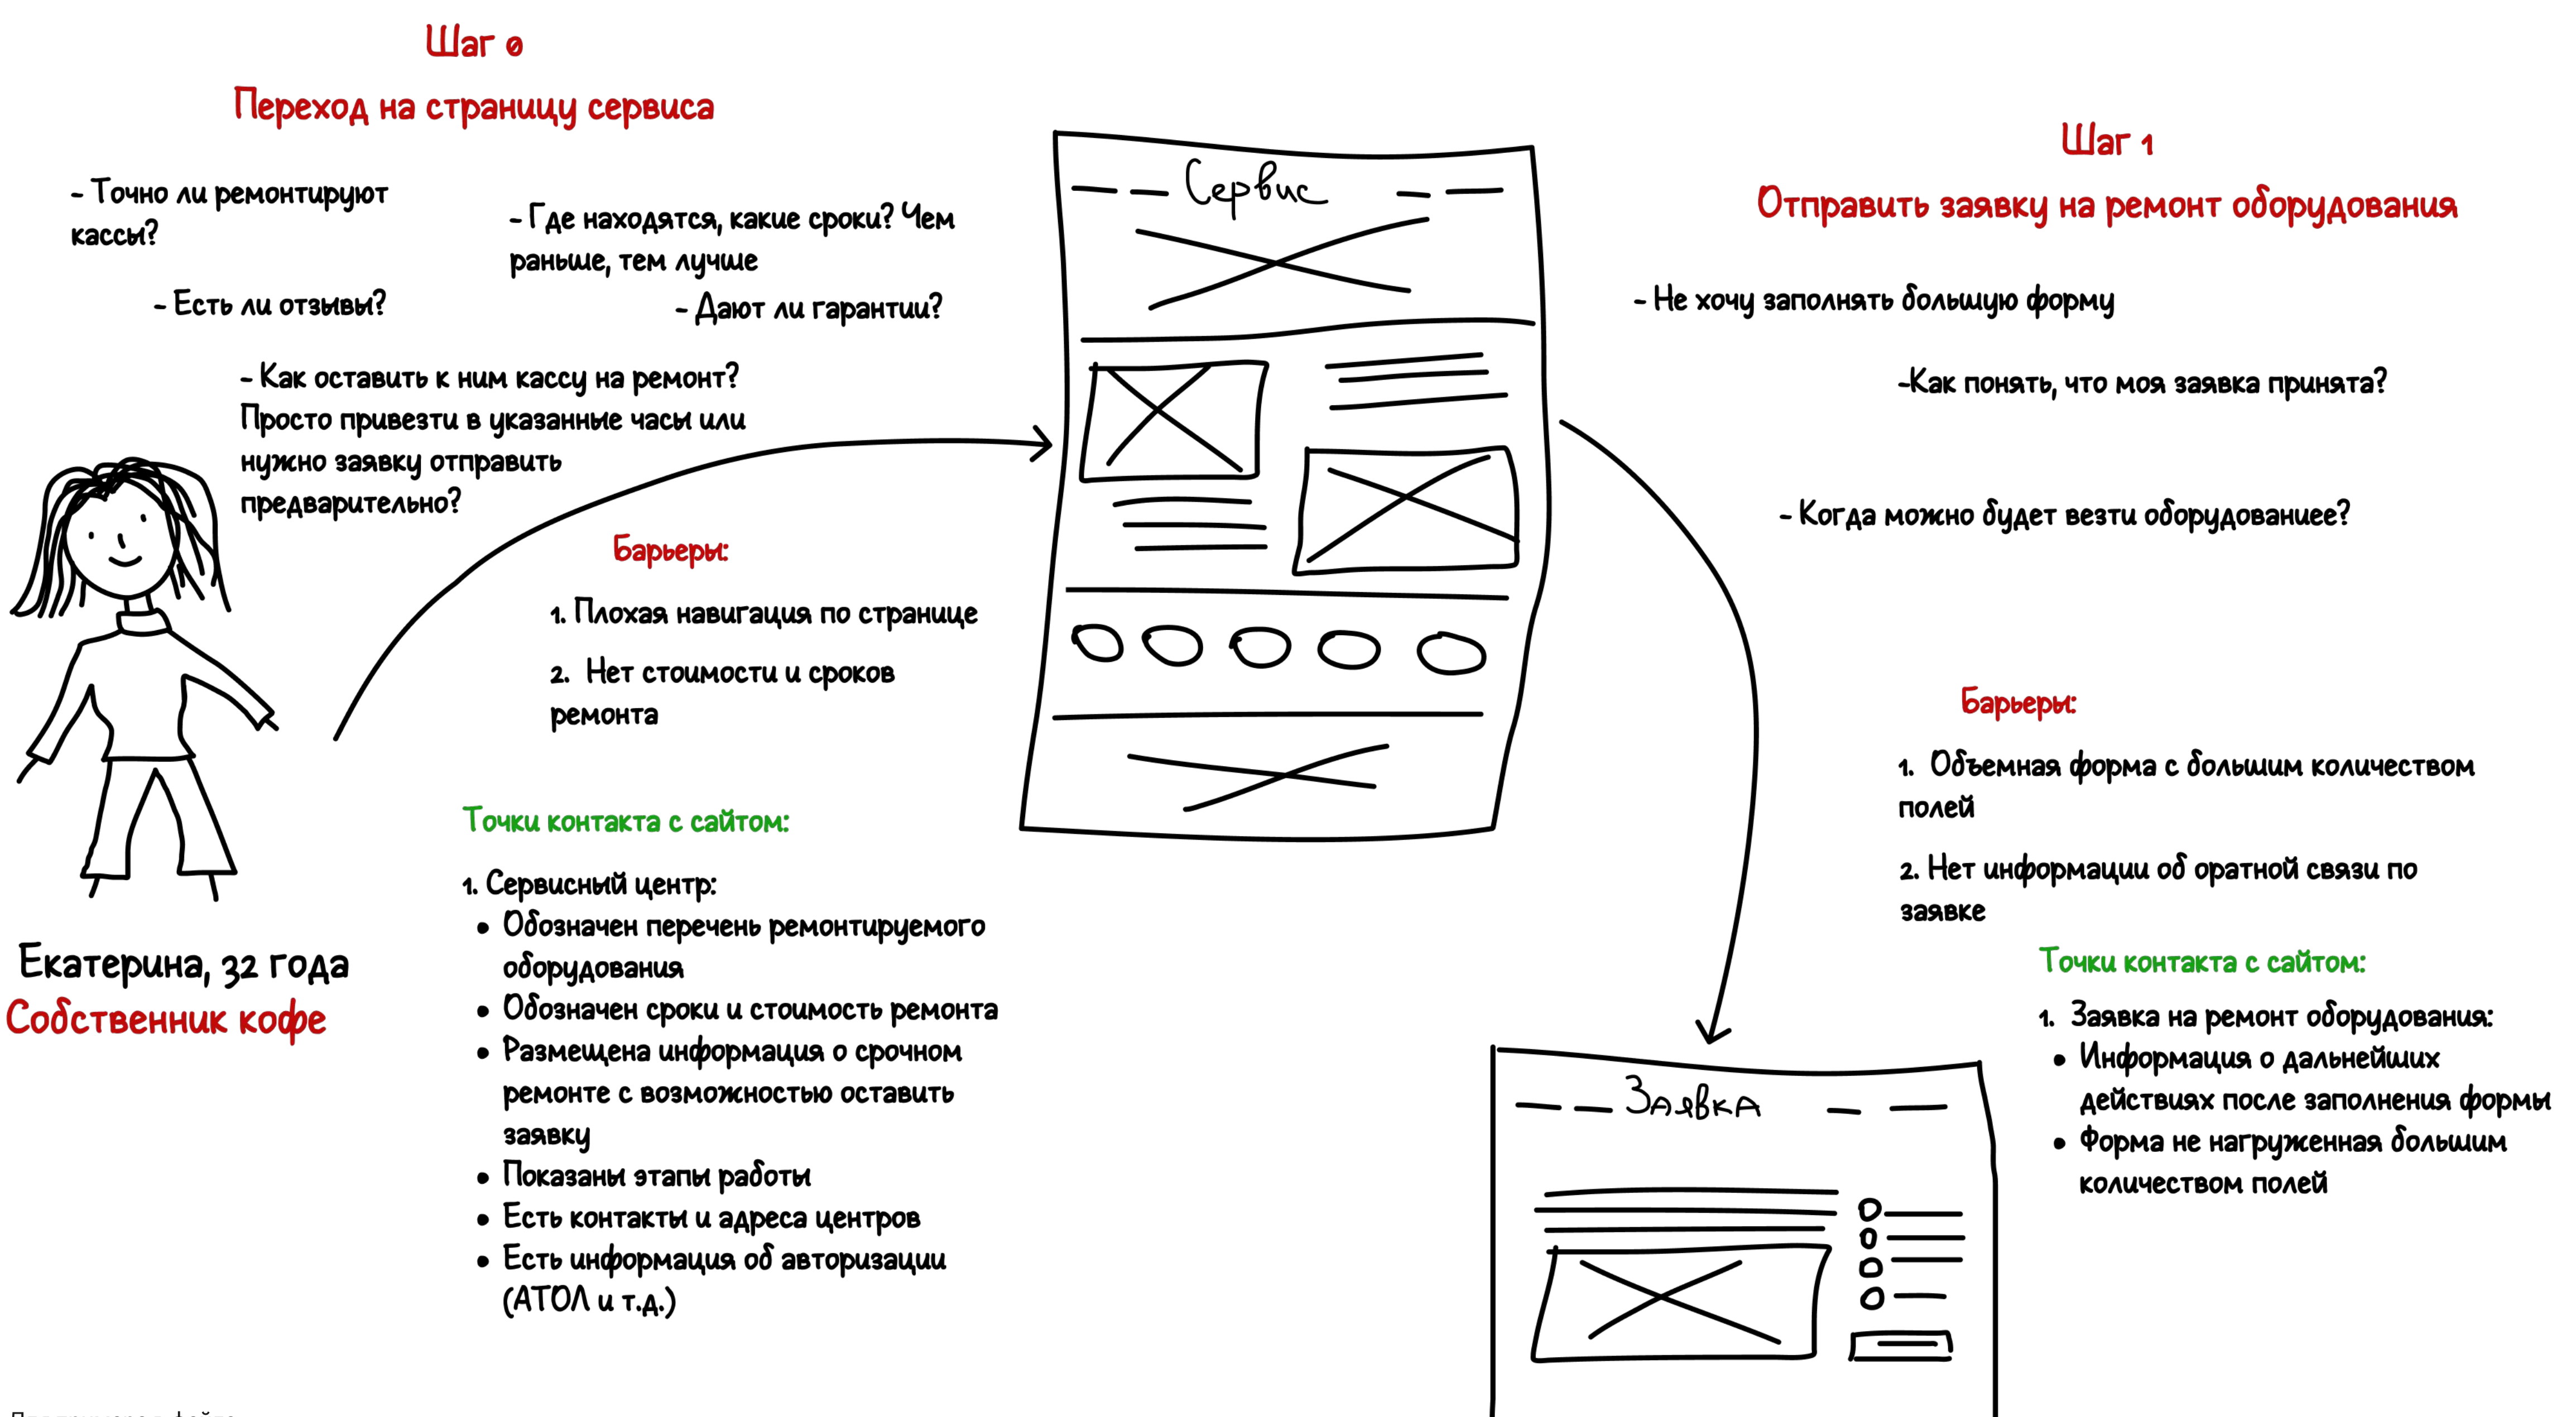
Шаг 0

Переход на страницу сервиса

- Точно ли ремонтируют кассы?

- Где находятся, какие сроки? Чем раньше, тем лучше

- Есть ли отзывы?

- Дают ли гарантии?

- Как оставить к ним кассу на ремонт? Просто привезти в указанные часы или нужно заявку отправить предварительно?

Барьеры:

1. Плохая навигация по странице

2. Нет стоимости и сроков ремонта

Точки контакта с сайтом:

1. Сервисный центр:
• Обозначен перечень ремонтируемого оборудования
• Обозначен сроки и стоимость ремонта
• Размещена информация о срочном ремонте с возможностью оставить заявку
• Показаны этапы работы
• Есть контакты и адреса центров
• Есть информация об авторизации (АТОЛ и т.д.)

Екатерина, 32 года
Собственник кофе

Сервис

Шаг 1

Отправить заявку на ремонт оборудования

- Не хочу заполнять большую форму

-Как понять, что моя заявка принята?

- Когда можно будет везти оборудованиее?

Барьеры:

1. Объемная форма с большим количеством полей

2. Нет информации об оратной связи по заявке

Точки контакта с сайтом:

1. Заявка на ремонт оборудования:
• Информация о дальнейших действиях после заполнения формы
• Форма не нагруженная большим количеством полей

Заявка

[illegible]